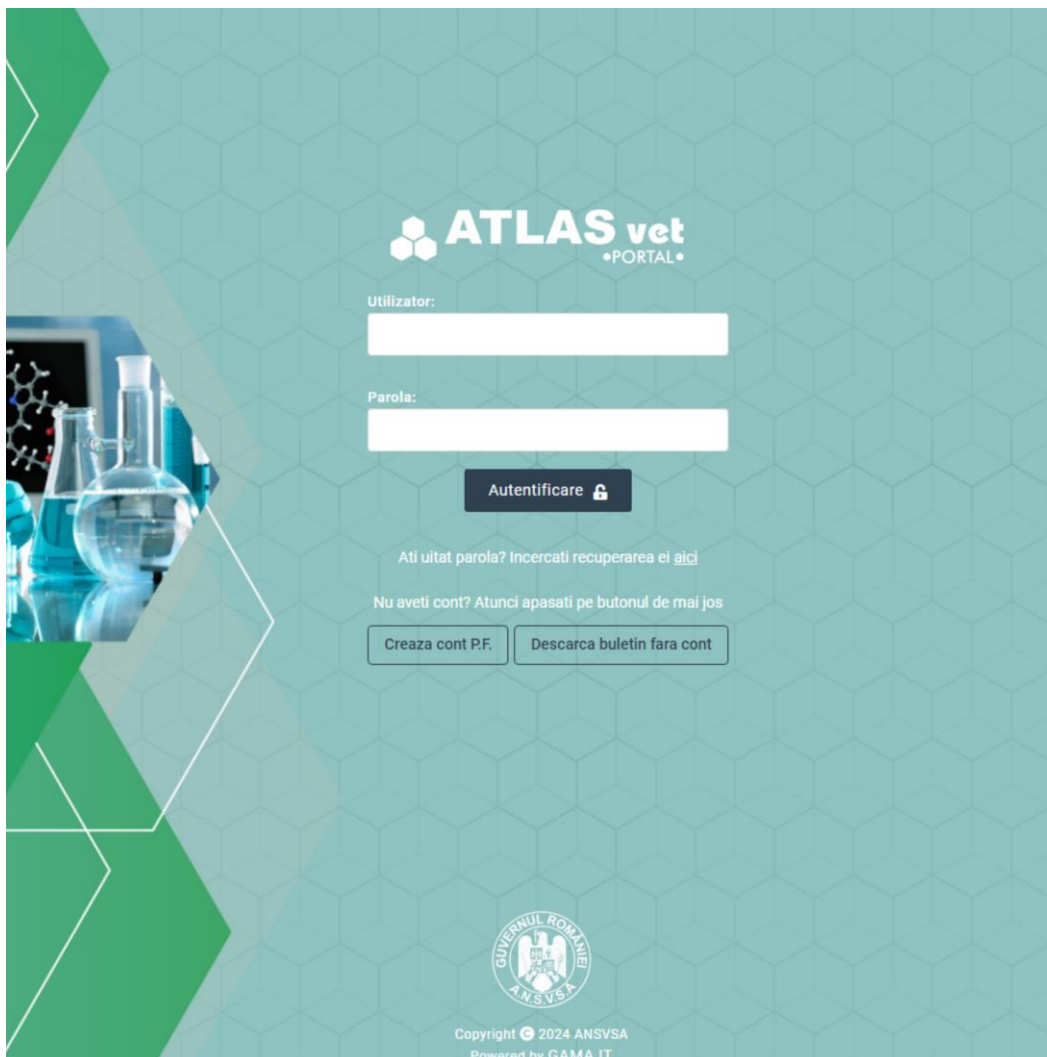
ATLAS vet
•PORTAL•

Utilizator:

Parola:

Autentificare

Ati uitat parola? Incercati recuperarea ei aici

Nu aveti cont? Atunci apasati pe butonul de mai jos

Creaza cont P.F.

Descarca buletin fara cont

GUVERNUL ROMÂNIEI
A.N.S.V.S.A

Copyright © 2024 ANSVSA
Powered by GAMA IT